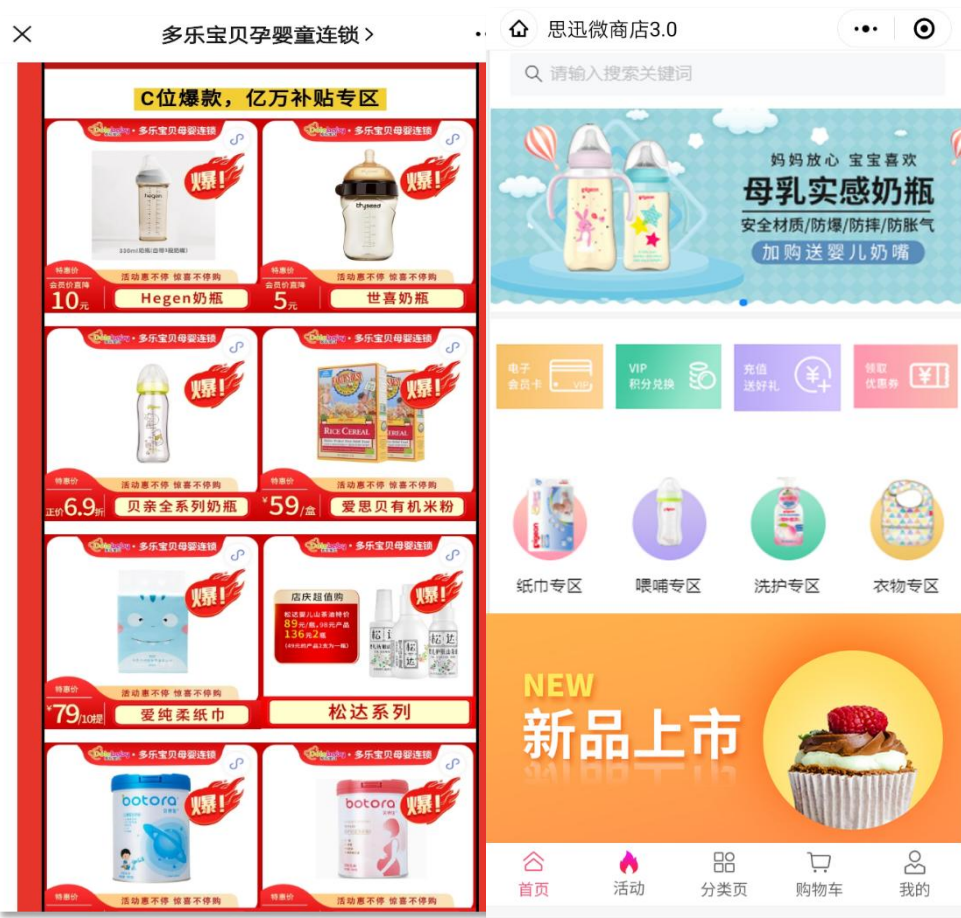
多乐宝贝孕婴童连锁 >

C位爆款，亿万补贴专区

多乐宝贝母婴连锁
爆!
hegen
330ml奶瓶（自带1段奶嘴）
特惠价
会员价直降
10元
活动惠不停 惊喜不停购
Hegen奶瓶

多乐宝贝母婴连锁
爆!
thyseed
特惠价
会员价直降
5元
活动惠不停 惊喜不停购
世喜奶瓶

多乐宝贝母婴连锁
爆!
特惠价
正价6.9折
活动惠不停 惊喜不停购
贝亲全系列奶瓶

多乐宝贝母婴连锁
爆!
RICE CEREAL
特惠价
¥59/盒
活动惠不停 惊喜不停购
爱思贝有机米粉

多乐宝贝母婴连锁
爆!
特惠价
¥79/10提
活动惠不停 惊喜不停购
爱纯柔纸巾

多乐宝贝母婴连锁
店庆超值购
松达婴儿山茶油特价
89元/瓶，98元产品
136元2瓶
(49元的产品2支为一瓶)
爆!
松达
松达系列

多乐宝贝母婴连锁
爆!
botora
特惠价
活动惠不停 惊喜不停购

多乐宝贝母婴连锁
爆!
botora
特惠价
活动惠不停 惊喜不停购

思迅微商店3.0
请输入搜索关键词
妈妈放心 宝宝喜欢
母乳实感奶瓶
安全材质/防爆/防摔/防胀气
加购送婴儿奶嘴
电子会员卡
VIP积分兑换
充值送好礼
领取优惠券
纸巾专区
喂哺专区
洗护专区
衣物专区
NEW
新品上市
首页
活动
分类页
购物车
我的